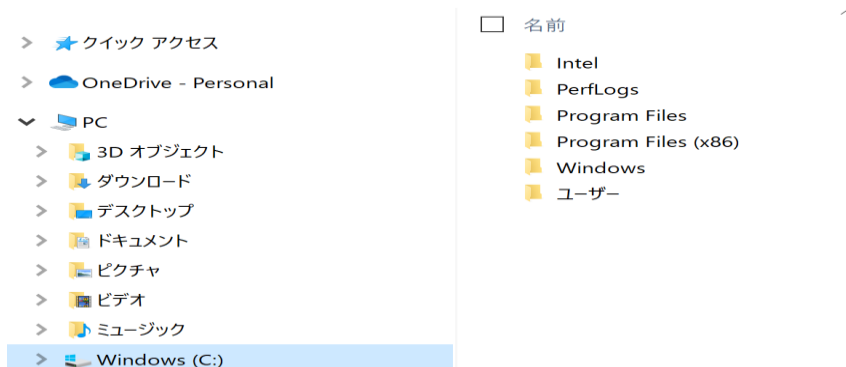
クイック アクセス
OneDrive - Personal
PC
3D オブジェクト
ダウンロード
デスクトップ
ドキュメント
ピクチャ
ビデオ
ミュージック
Windows (C:)

名前
Intel
PerfLogs
Program Files
Program Files (x86)
Windows
ユーザー